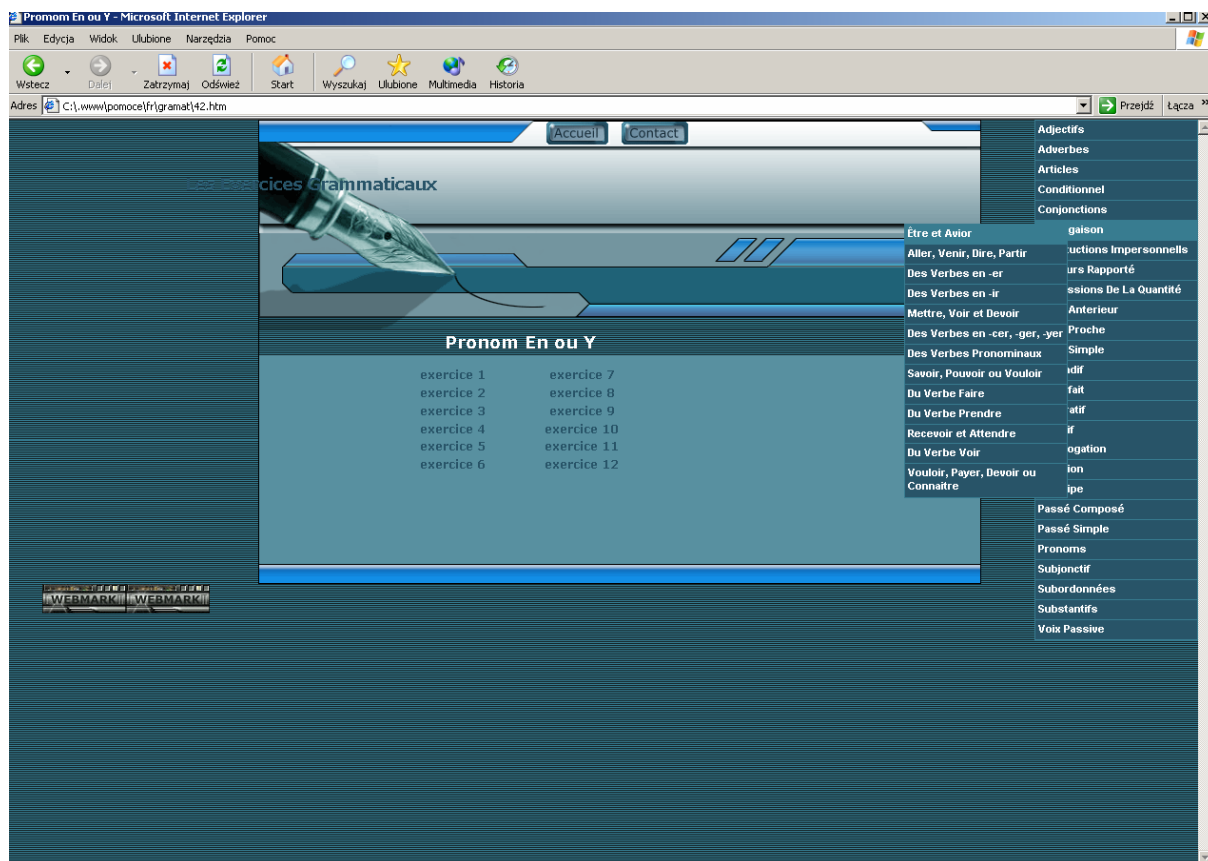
Promom En ou Y - Microsoft Internet Explorer

Plik Edycja Widok Ulubione Narzędzia Pomoc

Wstecz Dalej Zatrzymaj Odśwież Start Wyszukaj Ulubione Multimedia Historia

Adres C:\.www\pomoce\fr\gramat\42.htm Przejdź Łącza

Accueil Contact

Les Exercices Grammaticaux

Pronom En ou Y

exercice 1 exercice 7
exercice 2 exercice 8
exercice 3 exercice 9
exercice 4 exercice 10
exercice 5 exercice 11
exercice 6 exercice 12

WEBMARK WEBMARK

Adjectifs
Adverbes
Articles
Conditionnel
Conjonctions
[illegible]gaison
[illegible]uctions Impersonnels
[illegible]urs Rapporté
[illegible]ssions De La Quantité
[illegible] Anterieur
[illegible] Proche
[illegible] Simple
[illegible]adif
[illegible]fait
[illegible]atif
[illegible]if
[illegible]ogation
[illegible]ion
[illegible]ipe
Passé Composé
Passé Simple
Pronoms
Subjonctif
Subordonnées
Substantifs
Voix Passive

Être et Avior
Aller, Venir, Dire, Partir
Des Verbes en -er
Des Verbes en -ir
Mettre, Voir et Devoir
Des Verbes en -cer, -ger, -yer
Des Verbes Pronominaux
Savoir, Pouvoir ou Vouloir
Du Verbe Faire
Du Verbe Prendre
Recevoir et Attendre
Du Verbe Voir
Vouloir, Payer, Devoir ou Connaitre